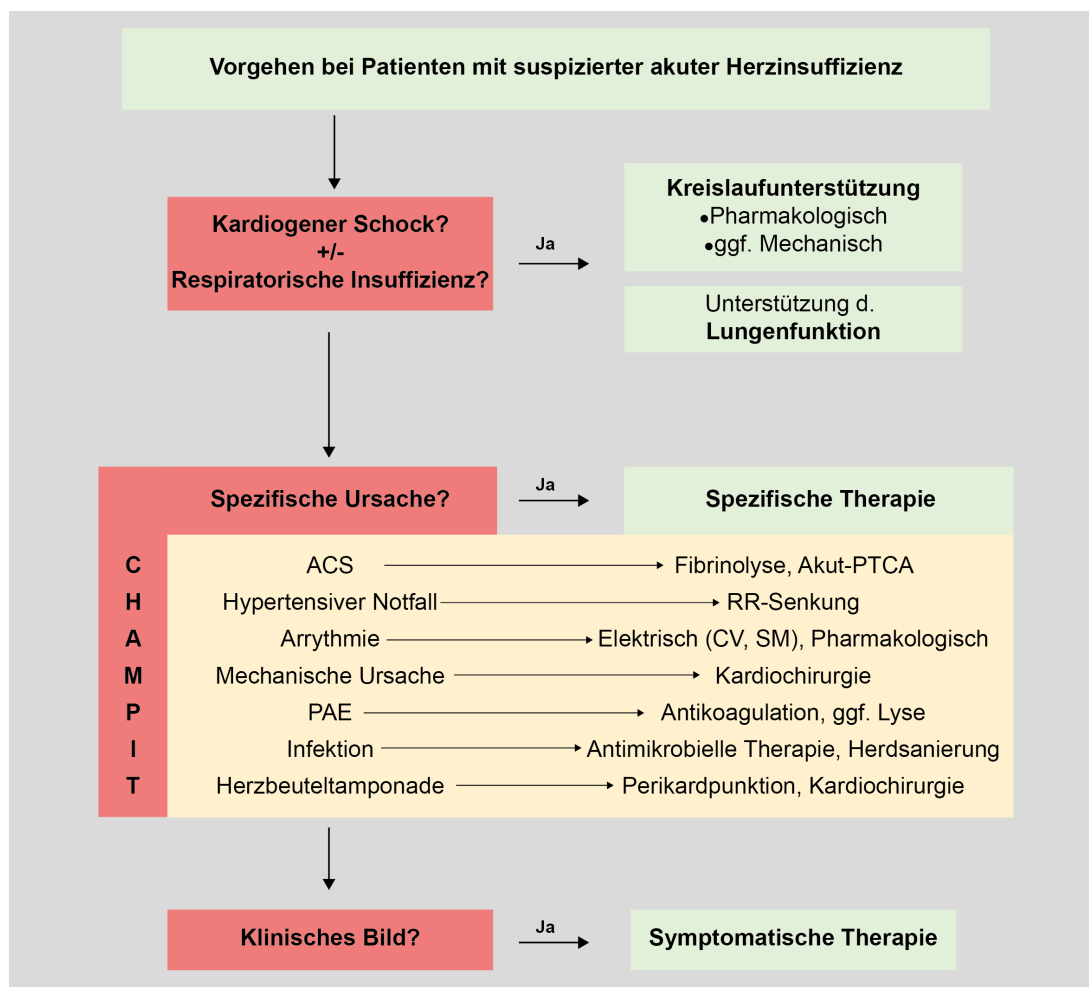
Vorgehen bei Patienten mit suspizierter akuter Herzinsuffizienz

Kardiogener Schock?
+/-
Respiratorische Insuffizienz?

Ja

Kreislaufunterstützung
•Pharmakologisch
•ggf. Mechanisch

Unterstützung d.
Lungenfunktion

Spezifische Ursache?

Ja

Spezifische Therapie

C ACS → Fibrinolyse, Akut-PTCA
H Hypertensiver Notfall → RR-Senkung
A Arrythmie → Elektrisch (CV, SM), Pharmakologisch
M Mechanische Ursache → Kardiochirurgie
P PAE → Antikoagulation, ggf. Lyse
I Infektion → Antimikrobielle Therapie, Herdsanierung
T Herzbeuteltamponade → Perikardpunktion, Kardiochirurgie

Klinisches Bild?

Ja

Symptomatische Therapie